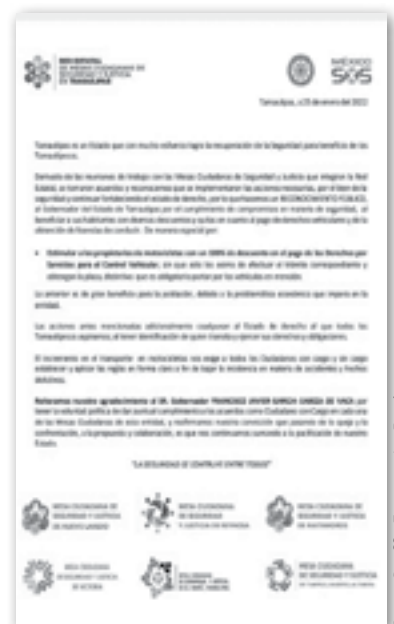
MESA ESTATAL DE SEGURIDAD Y JUSTICIA EN TAMAULIPAS

MÉXICO SOS

Tamaulipas, a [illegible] de enero del 2022

Tamaulipas es un Estado que con mucho esfuerzo logra la recuperación de la seguridad para beneficio de los Tamaulipecos.

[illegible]

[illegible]

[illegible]

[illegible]

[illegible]

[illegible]

"LA SEGURIDAD SE CONSTRUYE ENTRE TODOS"

MESA CIUDADANA DE SEGURIDAD Y JUSTICIA DE NUEVO LAREDO

MESA CIUDADANA DE SEGURIDAD Y JUSTICIA DE REYNOSA

MESA CIUDADANA DE SEGURIDAD Y JUSTICIA DE MATAMOROS

MESA CIUDADANA DE SEGURIDAD Y JUSTICIA DE VICTORIA

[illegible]

MESA CIUDADANA DE SEGURIDAD Y JUSTICIA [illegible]